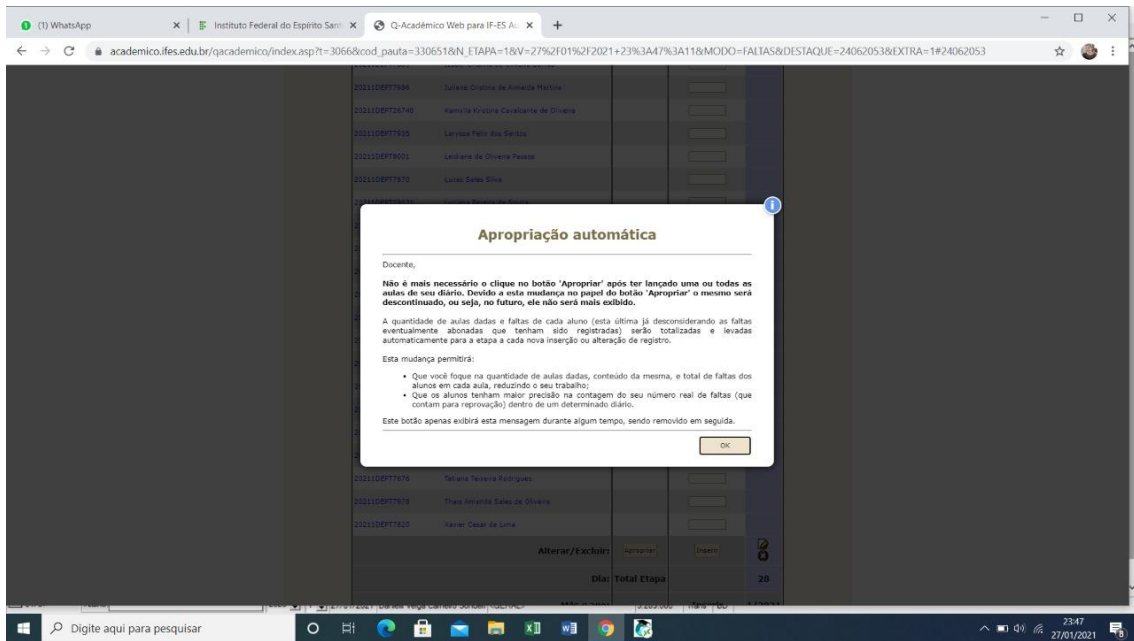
(1) WhatsApp
Instituto Federal do Espírito Sant
Q-Acadêmico Web para IF-ES A
academico.ifes.edu.br/qacademico/index.asp?t=3066&cod_pauta=330651&N_ETAPA=1&V=27%2F01%2F2021+23%3A47%3A11&MODO=FALTAS&DESTAQUE=24062053&EXTRA=1#24062053

20211DEFT7986 Juliana Cristina de Almeida Martins
20211DEFT26748 Kamylla Kristina Cavalcante de Oliveira
20211DEFT7935 Larissa Felix dos Santos
20211DEFT8001 Leidiane de Oliveira Passos
20211DEFT7870 Lucas Sales Silva

Apropriação automática

Docente,

Não é mais necessário o clique no botão 'Apropriar' após ter lançado uma ou todas as aulas de seu diário. Devido a esta mudança no papel do botão 'Apropriar' o mesmo será descontinuado, ou seja, no futuro, ele não será mais exibido.

A quantidade de aulas dadas e faltas de cada aluno (esta última já desconsiderando as faltas eventualmente abonadas que tenham sido registradas) serão totalizadas e levadas automaticamente para a etapa a cada nova inserção ou alteração de registro.

Esta mudança permitirá:

• Que você foque na quantidade de aulas dadas, conteúdo da mesma, e total de faltas dos alunos em cada aula, reduzindo o seu trabalho;
• Que os alunos tenham maior precisão na contagem do seu número real de faltas (que contam para reprovação) dentro de um determinado diário.

Este botão apenas exibirá esta mensagem durante algum tempo, sendo removido em seguida.

OK

20211DEFT7676 Tatiana Teixeira Rodrigues
20211DEFT7879 Thais Amanda Sales de Oliveira
20211DEFT7920 Xavier Cezar de Lima

Alterar/Excluir: Apropriar Inserir

Dia: Total Etapa 20

Digite aqui para pesquisar
23:47
27/01/2021